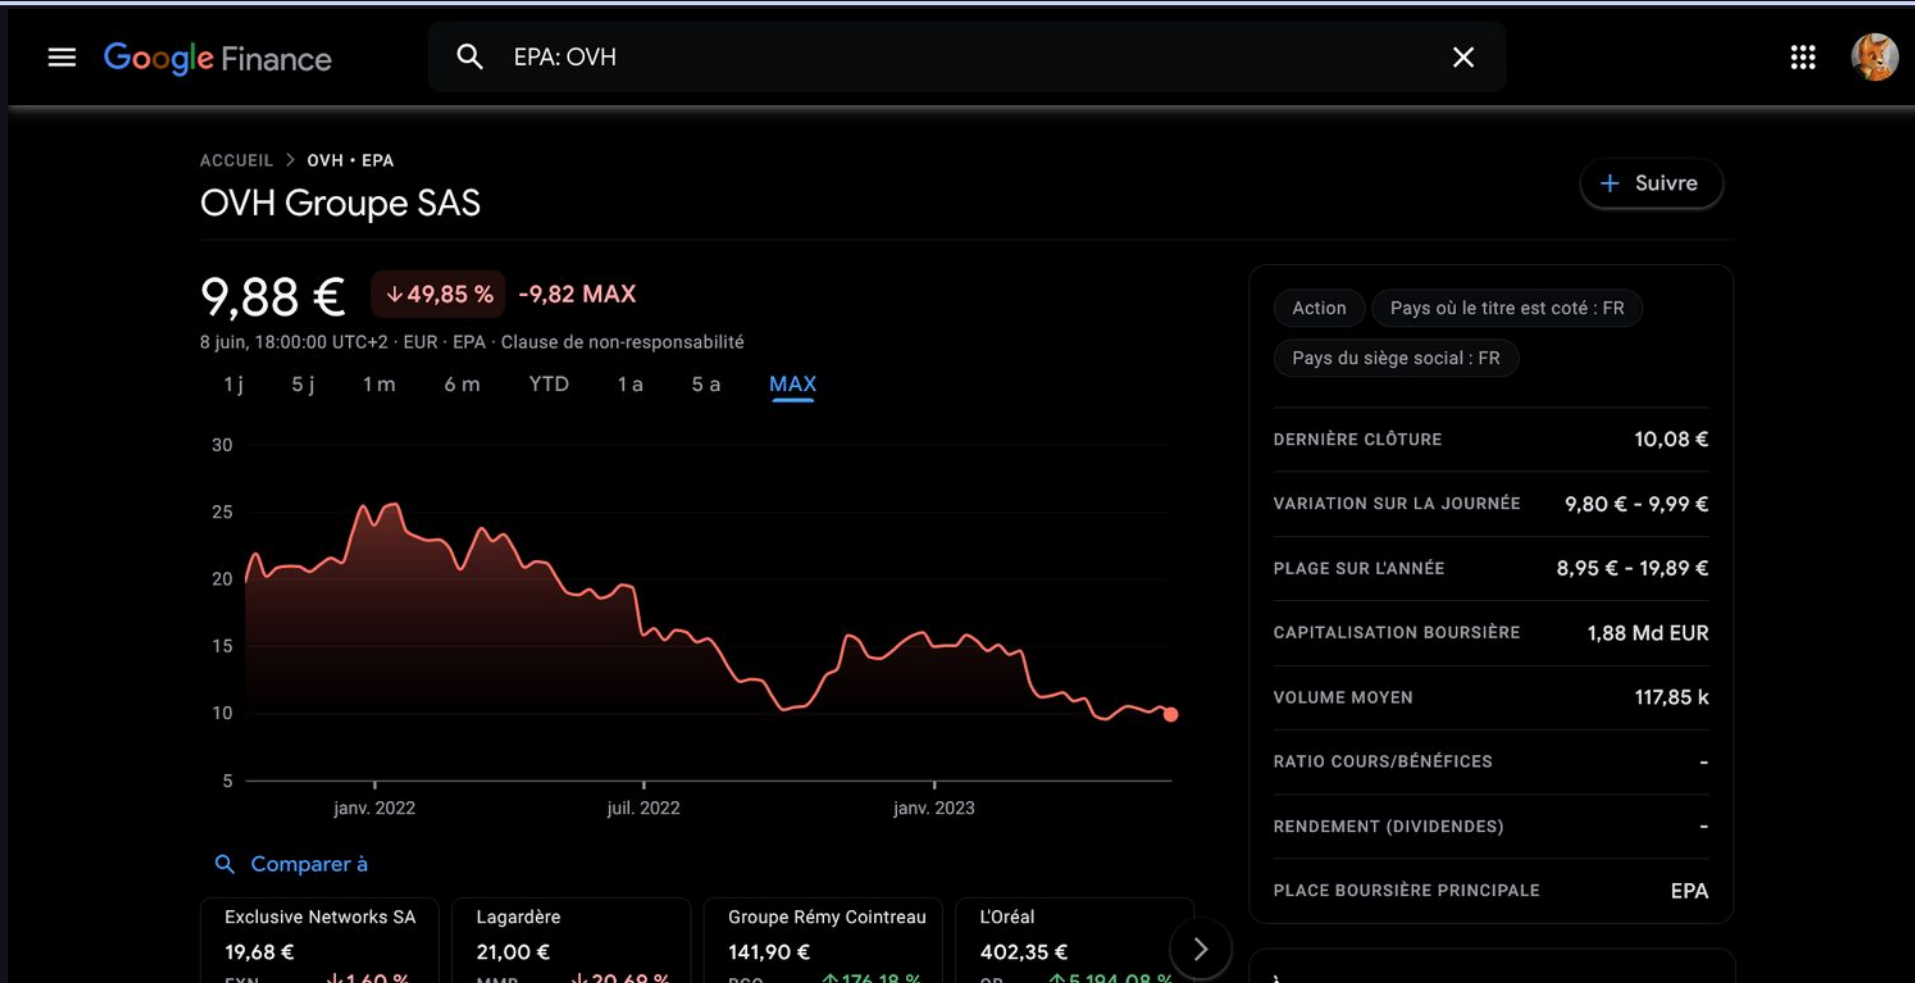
Google Finance

EPA: OVH

ACCUEIL > OVH • EPA

OVH Groupe SAS

+ Suivre

9,88 €
↓49,85 % -9,82 MAX

8 juin, 18:00:00 UTC+2 · EUR · EPA · Clause de non-responsabilité

1 j 5 j 1 m 6 m YTD 1 a 5 a MAX

30
25
20
15
10
5

janv. 2022 juil. 2022 janv. 2023

Comparer à

Exclusive Networks SA
19,68 €
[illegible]

Lagardère
21,00 €
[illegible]

Groupe Rémy Cointreau
141,90 €
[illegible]

L'Oréal
402,35 €
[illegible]

Action
Pays où le titre est coté : FR
Pays du siège social : FR

| | |
|---|---|
| DERNIÈRE CLÔTURE | 10,08 € |
| VARIATION SUR LA JOURNÉE | 9,80 € - 9,99 € |
| PLAGE SUR L'ANNÉE | 8,95 € - 19,89 € |
| CAPITALISATION BOURSIÈRE | 1,88 Md EUR |
| VOLUME MOYEN | 117,85 k |
| RATIO COURS/BÉNÉFICES | - |
| RENDEMENT (DIVIDENDES) | - |
| PLACE BOURSIÈRE PRINCIPALE | EPA |